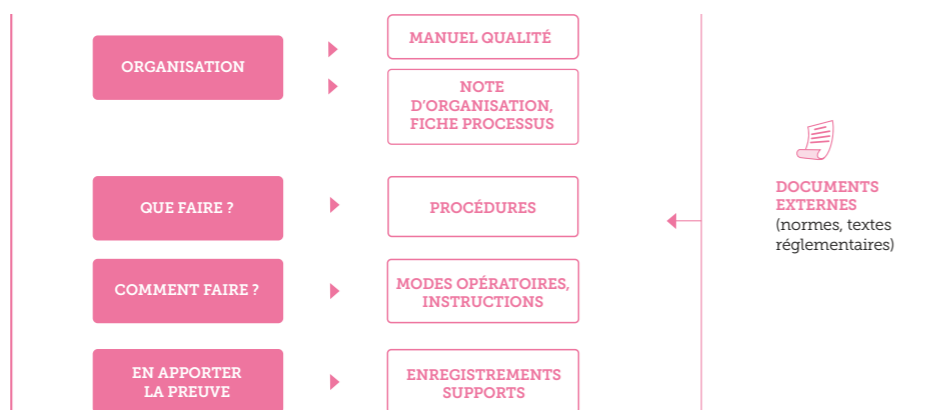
ORGANISATION

MANUEL QUALITÉ

NOTE D'ORGANISATION, FICHE PROCESSUS

QUE FAIRE ?

PROCÉDURES

COMMENT FAIRE ?

MODES OPÉRATOIRES, INSTRUCTIONS

EN APPORTER LA PREUVE

ENREGISTREMENTS SUPPORTS

DOCUMENTS EXTERNES
(normes, textes réglementaires)